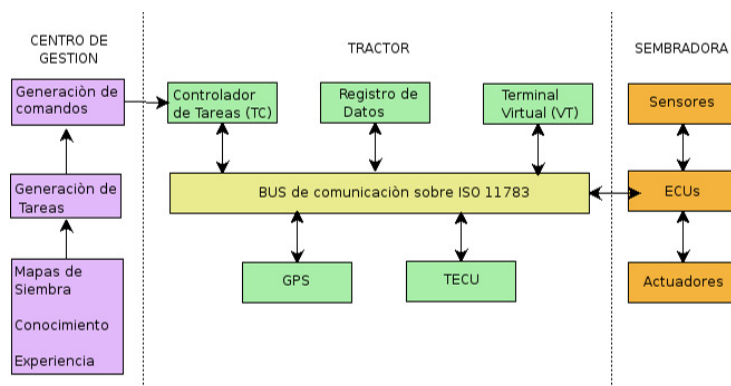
CENTRO DE GESTION

Generaciòn de comandos

Generaciòn de Tareas

Mapas de Siembra

Conocimiento

Experiencia

TRACTOR

Controlador de Tareas (TC)

Registro de Datos

Terminal Virtual (VT)

BUS de comunicaciòn sobre ISO 11783

GPS

TECU

SEMBRADORA

Sensores

ECUs

Actuadores